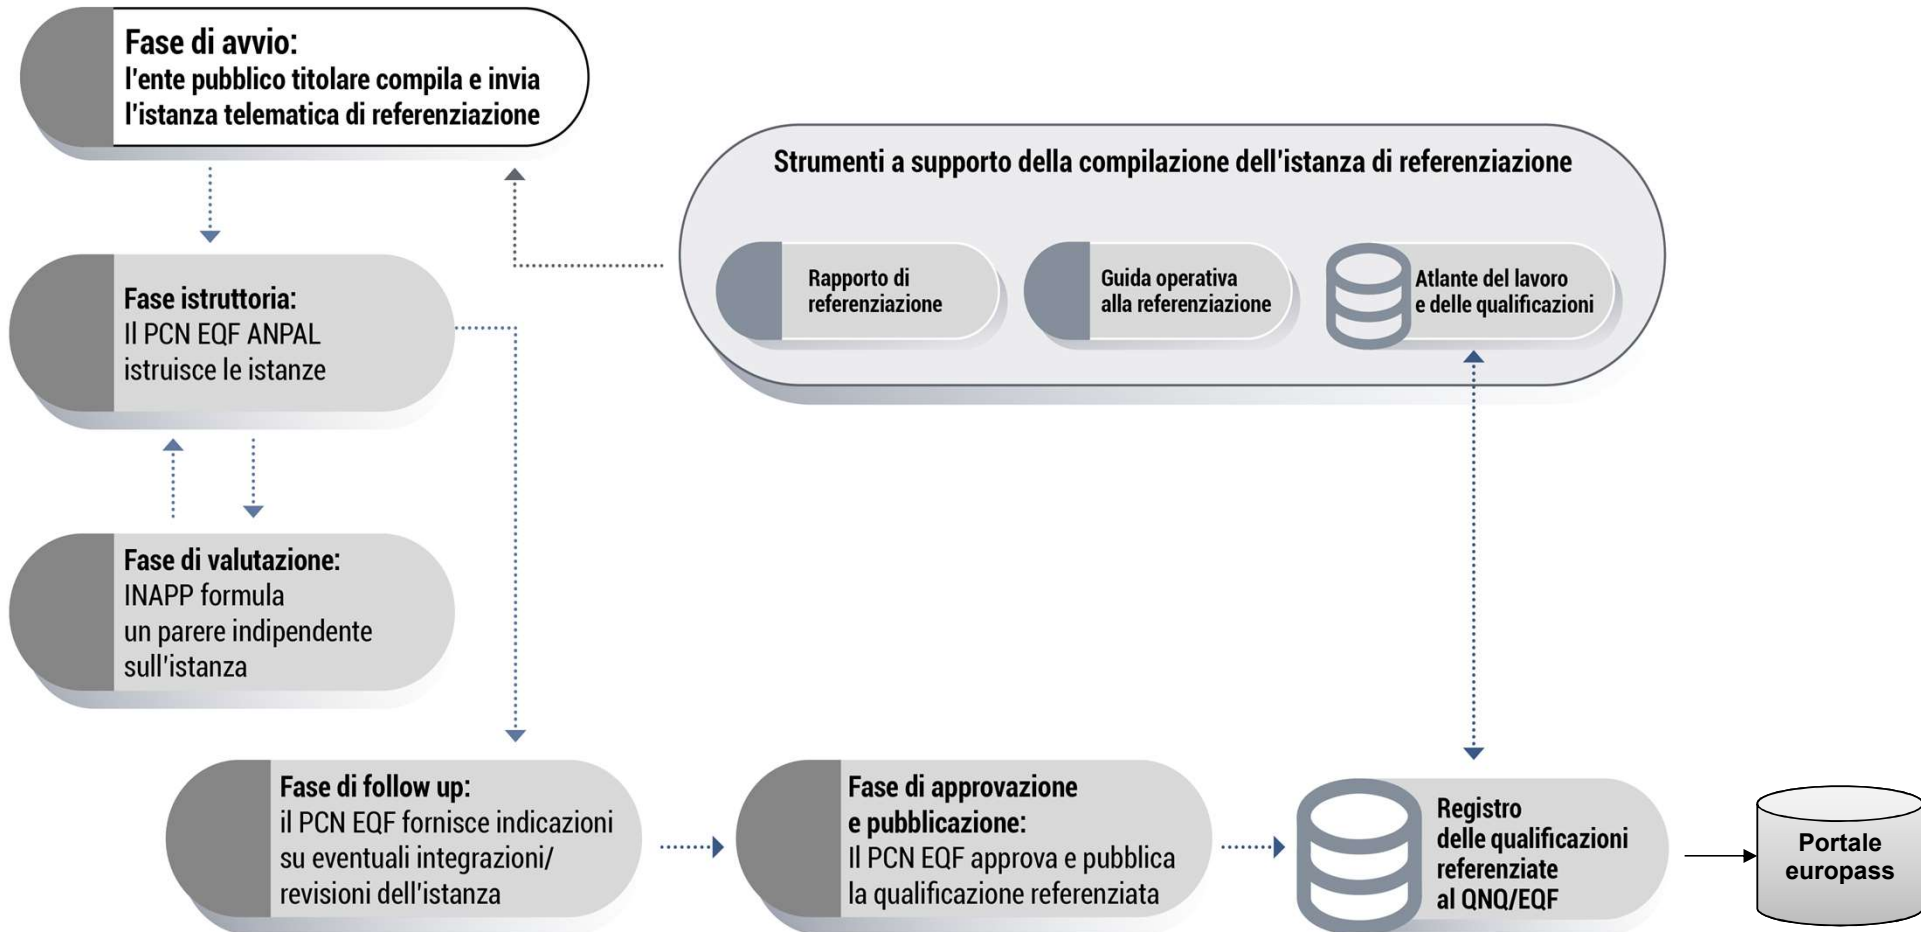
Fase di avvio:
l'ente pubblico titolare compila e invia l'istanza telematica di referenziazione

Strumenti a supporto della compilazione dell'istanza di referenziazione

Rapporto di referenziazione

Guida operativa alla referenziazione

Atlante del lavoro e delle qualificazioni

Fase istruttoria:
Il PCN EQF ANPAL istruisce le istanze

Fase di valutazione:
INAPP formula un parere indipendente sull'istanza

Fase di follow up:
il PCN EQF fornisce indicazioni su eventuali integrazioni/ revisioni dell'istanza

Fase di approvazione e pubblicazione:
Il PCN EQF approva e pubblica la qualificazione referenziata

Registro delle qualificazioni referenziate al QNQ/EQF

Portale europass